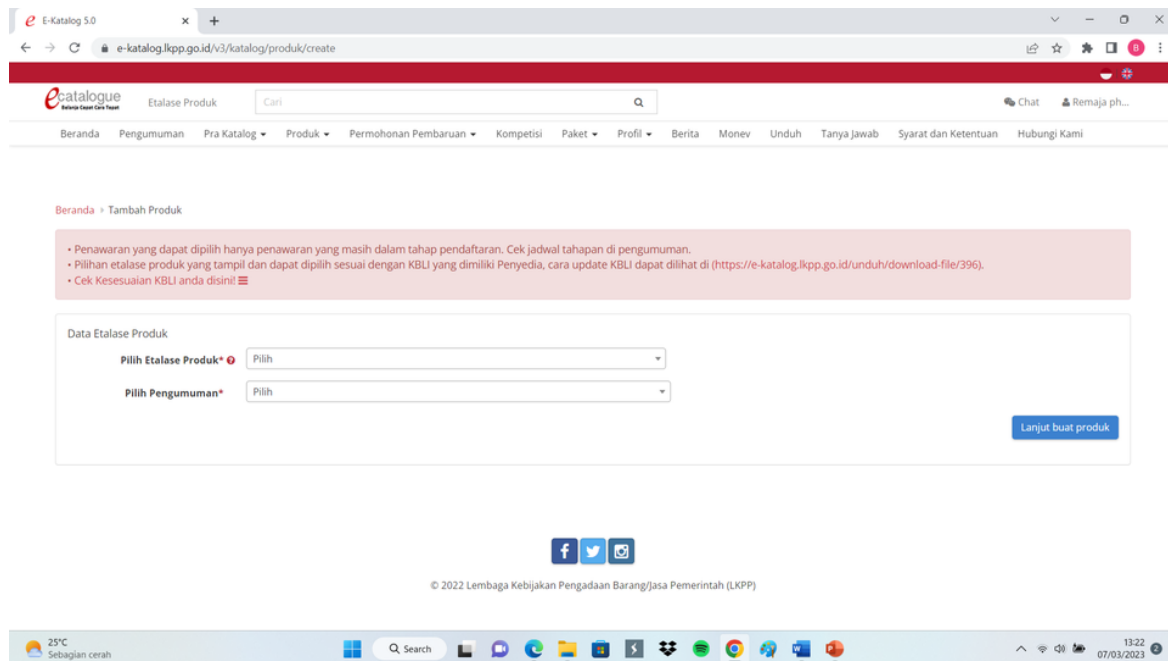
E-Katalog 5.0

e-katalog.lkpp.go.id/v3/katalog/produk/create

ecatalogue Belanja Cepat Cara Tepat

Etalase Produk

Cari

Chat

Remaja ph...

Beranda Pengumuman Pra Katalog Produk Permohonan Pembaruan Kompetisi Paket Profil Berita Monev Unduh Tanya Jawab Syarat dan Ketentuan Hubungi Kami

Beranda > Tambah Produk

• Penawaran yang dapat dipilih hanya penawaran yang masih dalam tahap pendaftaran. Cek jadwal tahapan di pengumuman.
• Pilihan etalase produk yang tampil dan dapat dipilih sesuai dengan KBLI yang dimiliki Penyedia, cara update KBLI dapat dilihat di (https://e-katalog.lkpp.go.id/unduh/download-file/396).
• Cek Kesesuaian KBLI anda disini!

Data Etalase Produk

Pilih Etalase Produk*

Pilih

Pilih Pengumuman*

Pilih

Lanjut buat produk

© 2022 Lembaga Kebijakan Pengadaan Barang/Jasa Pemerintah (LKPP)

25°C
Sebagian cerah

Search

13:22
07/03/2023